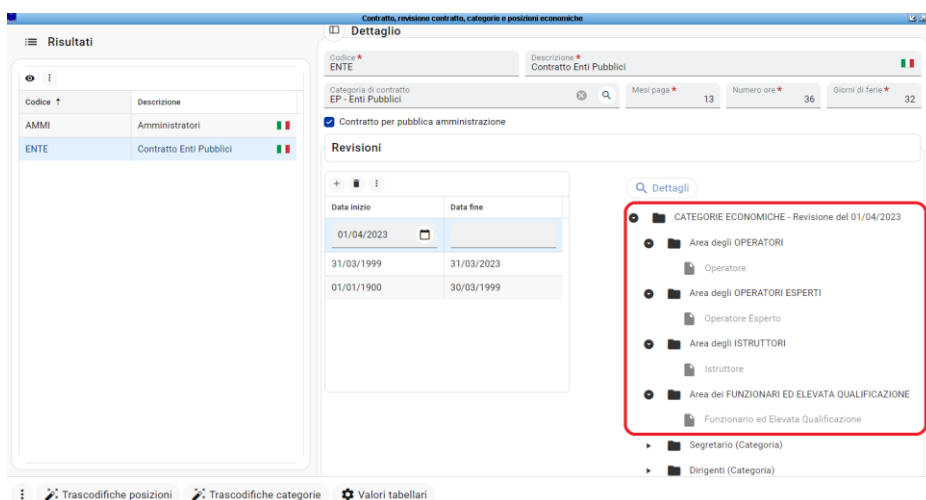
Contratto, revisione contratto, categorie e posizioni economiche

Risultati

| Codice ↑ | Descrizione |
|---|---|
| AMMI | Amministratori |
| ENTE | Contratto Enti Pubblici |

Dettaglio

Codice *
ENTE

Descrizione *
Contratto Enti Pubblici

Categoria di contratto
EP - Enti Pubblici

Mesi paga *
13

Numero ore *
36

Giorni di ferie *
32

Contratto per pubblica amministrazione

Revisioni

| Data inizio | Data fine |
|---|---|
| 01/04/2023 | |
| 31/03/1999 | 31/03/2023 |
| 01/01/1900 | 30/03/1999 |

Dettagli

CATEGORIE ECONOMICHE - Revisione del 01/04/2023
Area degli OPERATORI
Operatore
Area degli OPERATORI ESPERTI
Operatore Esperto
Area degli ISTRUTTORI
Istruttore
Area dei FUNZIONARI ED ELEVATA QUALIFICAZIONE
Funzionario ed Elevata Qualificazione
Segretario (Categoria)
Dirigenti (Categoria)

Trascodifiche posizioni
Trascodifiche categorie
Valori tabellari